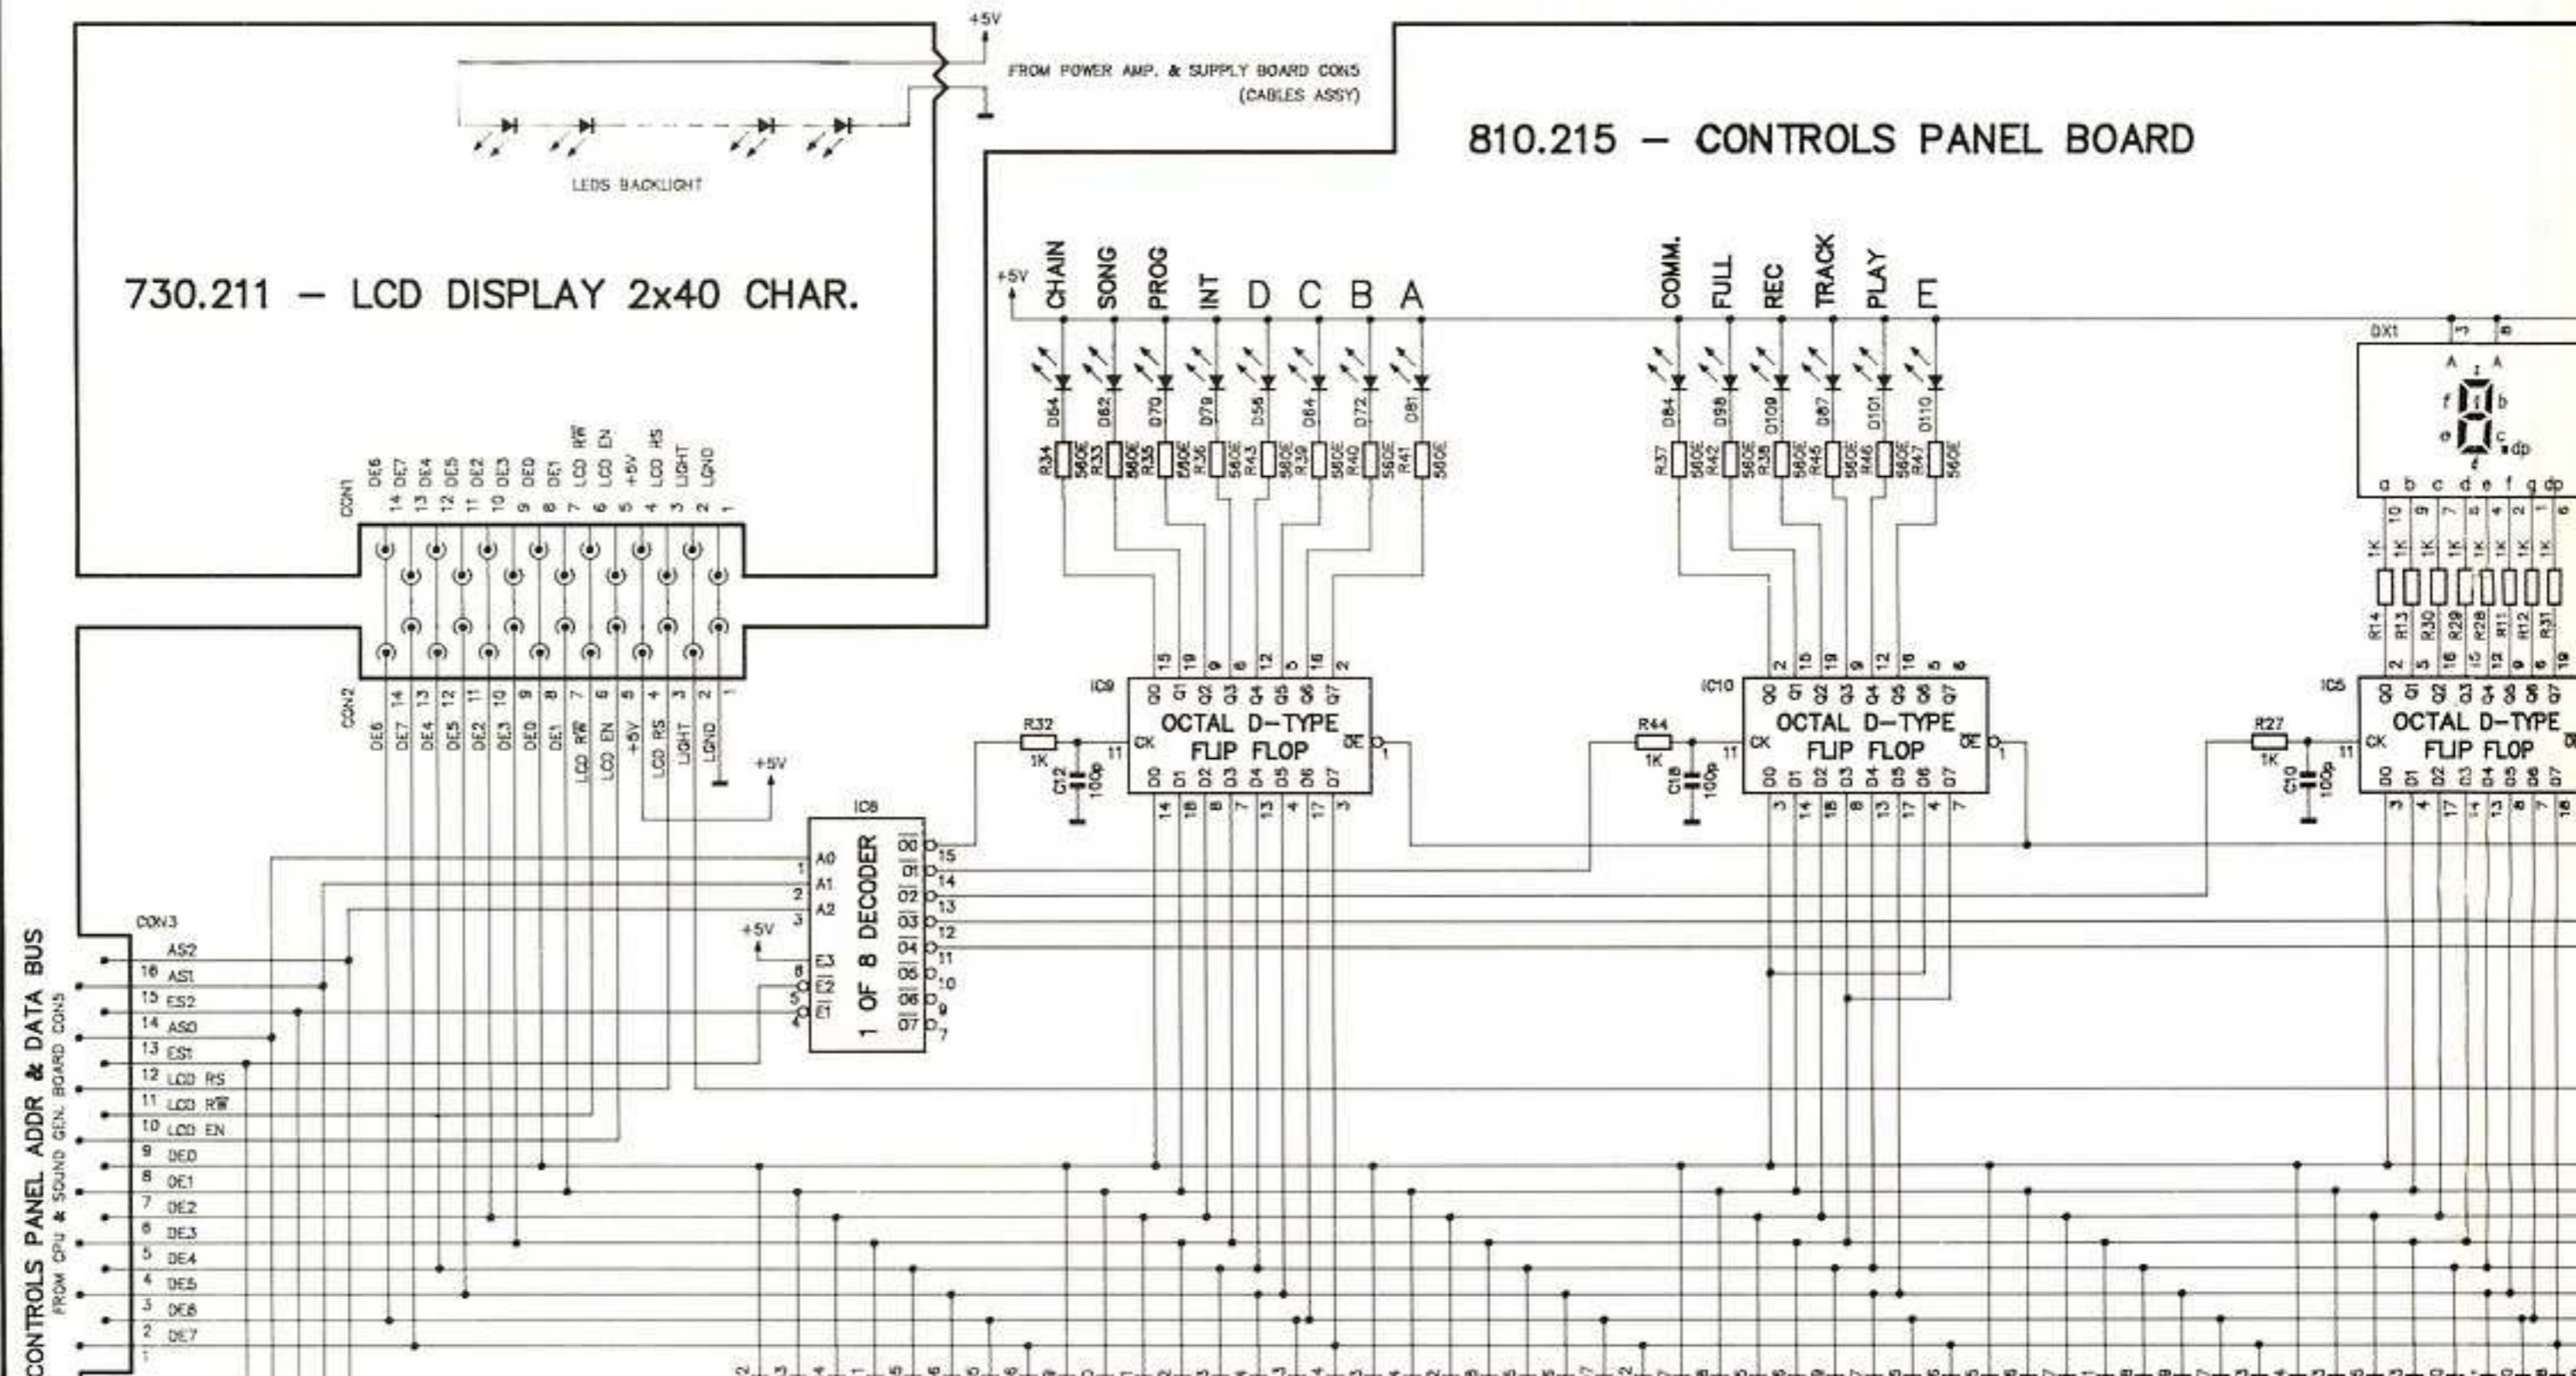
+5V

FROM POWER AMP. & SUPPLY BOARD CON5 (CABLES ASSY)

LEDS BACKLIGHT

810.215 – CONTROLS PANEL BOARD

730.211 – LCD DISPLAY 2x40 CHAR.

+5V CHAIN SONG PROG INT D C B A

COMM. FULL REC TRACK PLAY E

DX1

D64 D62 D70 D79 D56 D64 D72 D81

R34 560E R33 560E R35 560E R36 560E R43 560E R39 560E R40 560E R41 560E

D84 D98 D109 D87 D101 D110

R37 560E R42 560E R38 560E R45 560E R46 560E R47 560E

a b c d e f g dp

1K 1K 1K 1K 1K 1K 1K 1K

R14 R13 R30 R29 R28 R11 R12 R31

CON1

DE6 14 DE7 13 DE4 12 DE5 11 DE2 10 DE3 9 DE0 8 DE1 7 LCD RW 6 LCD EN 5 +5V 4 LCD RS 3 LIGHT 2 LGND 1

CON2

DE6 DE7 DE4 DE5 DE2 DE3 DE0 DE1 LCD RW LCD EN +5V LCD RS LIGHT LGND

14 13 12 11 10 9 8 7 6 5 4 3 2 1

+5V

IC9

OCTAL D-TYPE FLIP FLOP

Q0 Q1 Q2 Q3 Q4 Q5 Q6 Q7

D0 D1 D2 D3 D4 D5 D6 D7

CK OE

R32 1K

C12 100p

IC10

OCTAL D-TYPE FLIP FLOP

R44 1K

C18 100p

IC5

OCTAL D-TYPE FLIP FLOP

R27 1K

C10 100p

IC8

1 OF 8 DECODER

A0 A1 A2 E3 E2 E1

O0 O1 O2 O3 O4 O5 O6 O7

15 14 13 12 11 10 9 7

+5V

CON3

AS2
16 AS1
15 ES2
14 AS0
13 ES1
12 LCD RS
11 LCD RW
10 LCD EN
9 DE0
8 DE1
7 DE2
6 DE3
5 DE4
4 DE5
3 DE6
2 DE7
1

CONTROLS PANEL ADDR & DATA BUS
FROM CPU & SOUND GEN. BOARD CON5